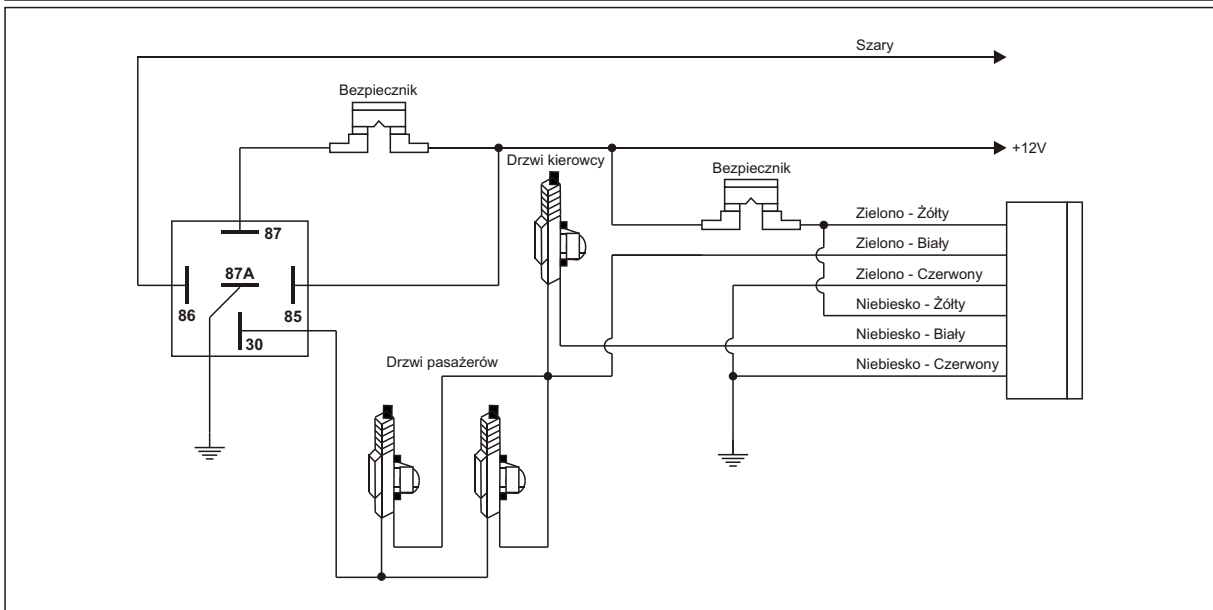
Szary

Bezpiecznik

+12V

Drzwi kierowcy

Bezpiecznik

87

87A

86

85

30

Zielono - Żółty

Zielono - Biały

Zielono - Czerwony

Niebiesko - Żółty

Niebiesko - Biały

Niebiesko - Czerwony

Drzwi pasażerów